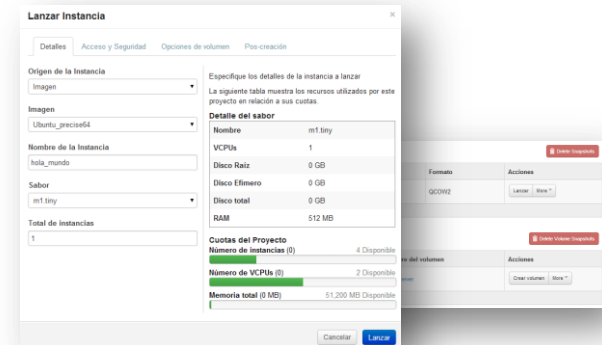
Lanzar Instancia

×

Detalles | Acceso y Seguridad | Opciones de volumen | Post-creación

Origen de la Instancia
Imagen

Imagen
Ubuntu_precise64

Nombre de la Instancia
hola_mundo

Sabor
m1.tiny

Total de instancias
1

Especifique los detalles de la instancia a lanzar

La siguiente tabla muestra los recursos utilizados por este proyecto en relación a sus cuotas.

Detalle del sabor

| Nombre | m1.tiny |
|---|---|
| VCPUs | 1 |
| Disco Raíz | 0 GB |
| Disco Efímero | 0 GB |
| Disco total | 0 GB |
| RAM | 512 MB |

Cuotas del Proyecto

Número de instancias (0) 4 Disponible

Número de VCPUs (0) 2 Disponible

Memoria total (0 MB) 51,200 MB Disponible

Cancelar Lanzar

Delete Snapshots

Formato | Acciones
QCOW2 | Lanzar | More

Delete Volume Snapshots

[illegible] del volumen | Acciones
Crear volumen | More